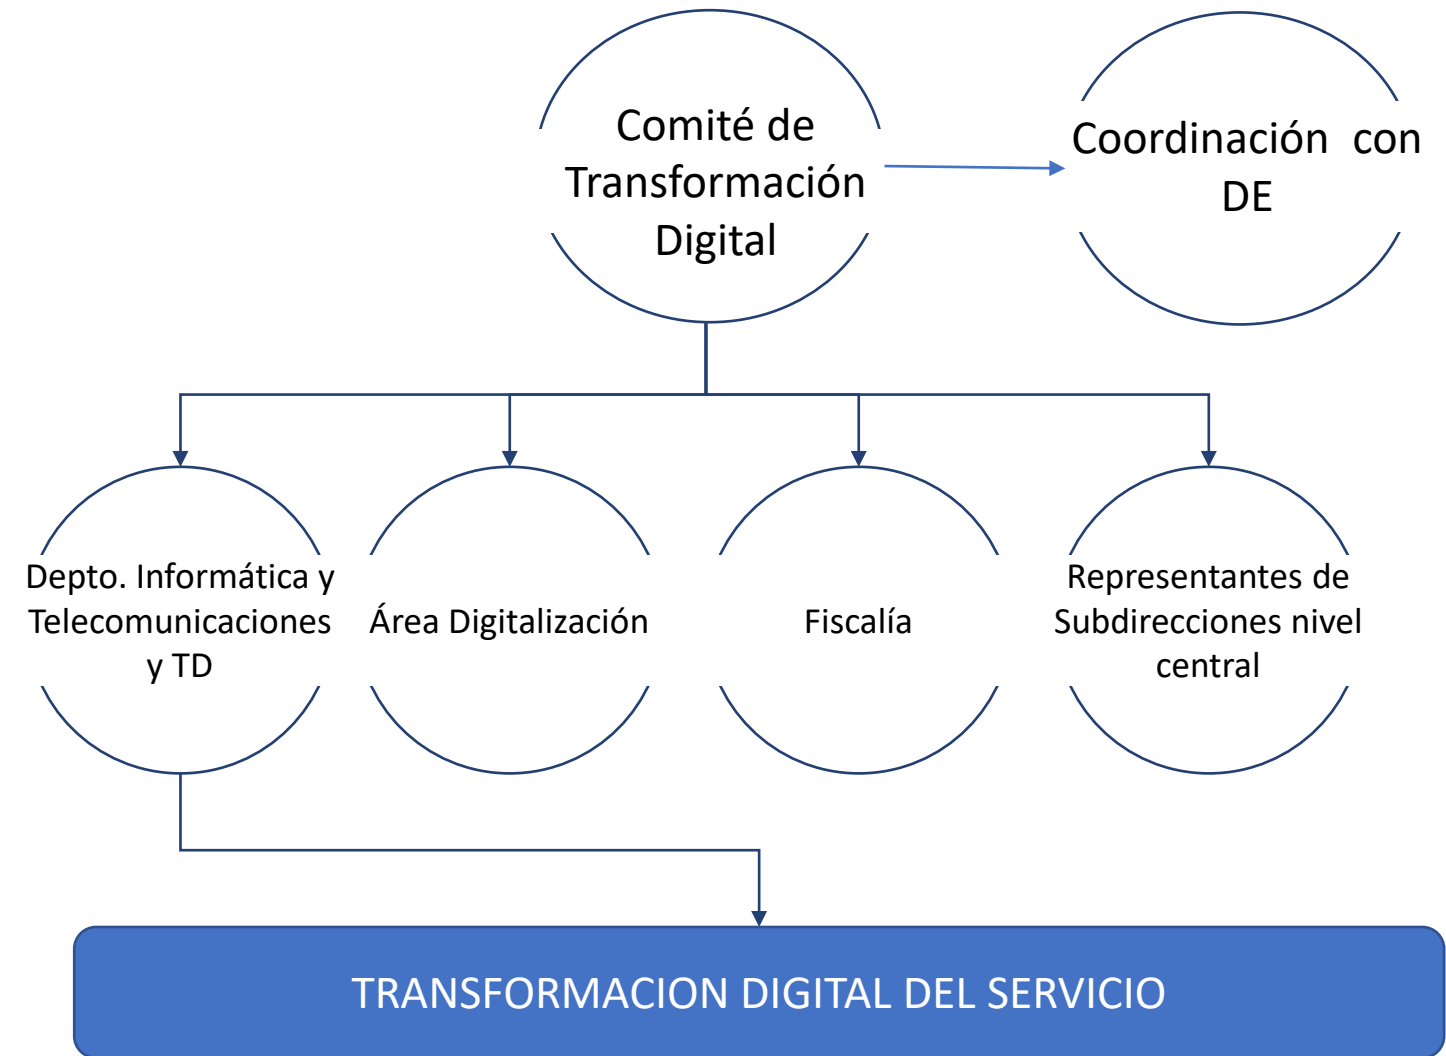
Comité de Transformación Digital

Coordinación con DE

Depto. Informática y Telecomunicaciones y TD

Área Digitalización

Fiscalía

Representantes de Subdirecciones nivel central

TRANSFORMACION DIGITAL DEL SERVICIO